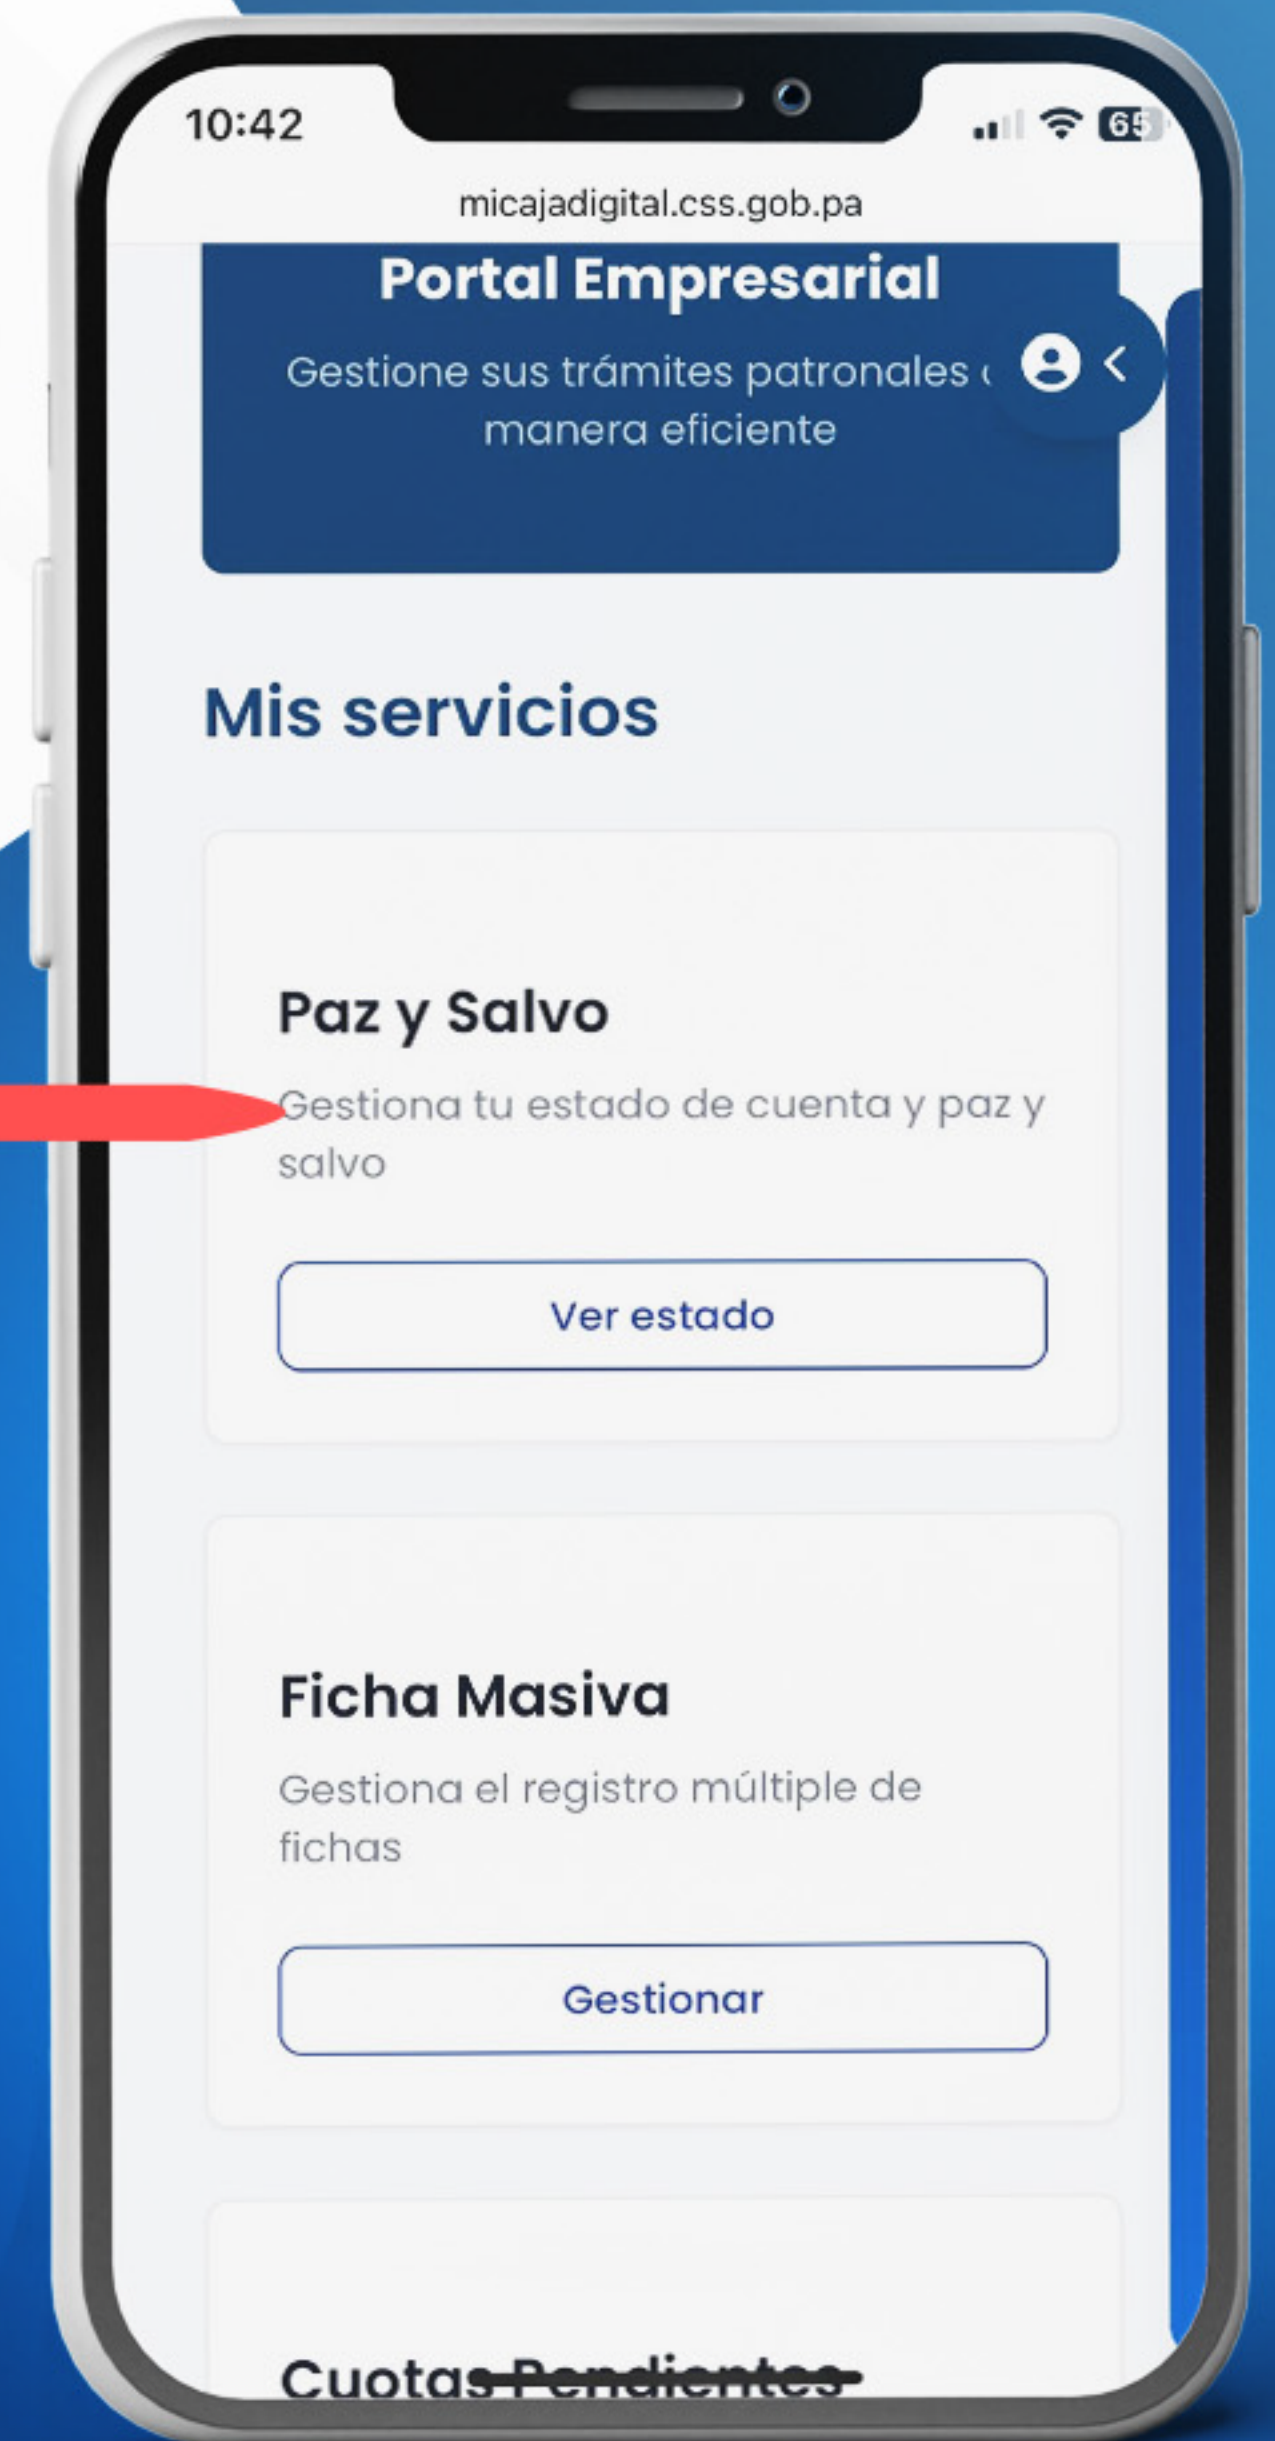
10:42

65

micajadigital.css.gob.pa

Portal Empresarial

Gestione sus trámites patronales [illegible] manera eficiente

Mis servicios

Paz y Salvo

Gestiona tu estado de cuenta y paz y salvo

Ver estado

Ficha Masiva

Gestiona el registro múltiple de fichas

Gestionar

Cuotas Pendientes